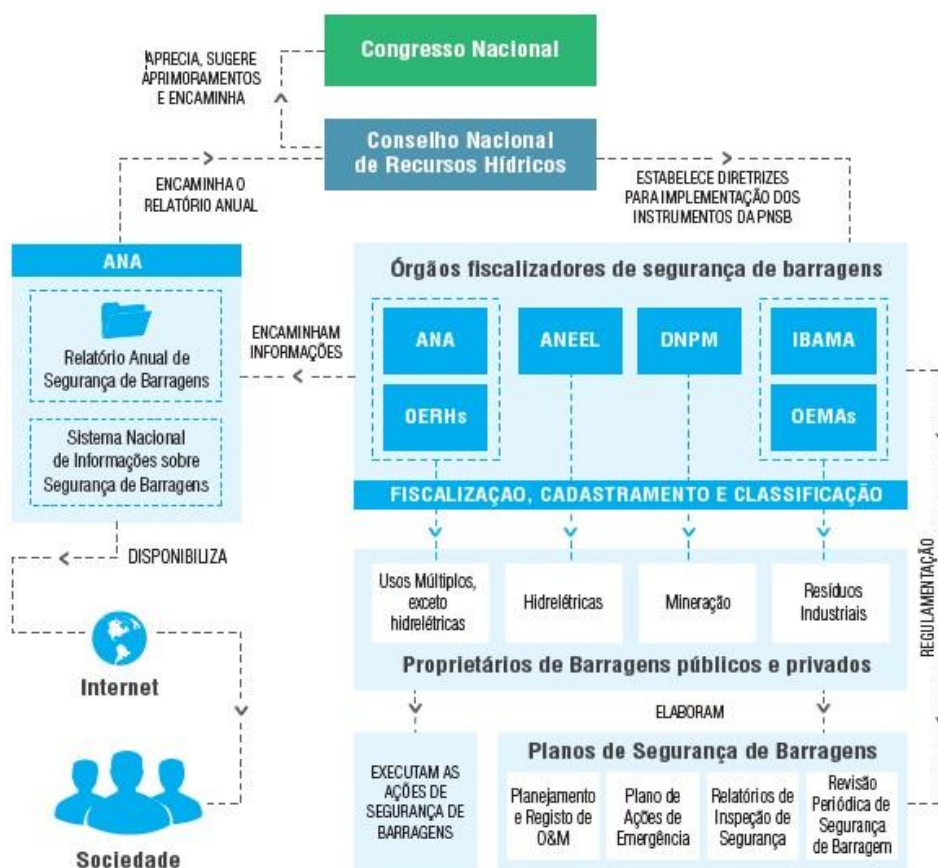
Congresso Nacional

APRECIA, SUGERE APRIMORAMENTOS E ENCAMINHA

Conselho Nacional de Recursos Hídricos

ENCAMINHA O RELATÓRIO ANUAL

ESTABELECE DIRETRIZES PARA IMPLEMENTAÇÃO DOS INSTRUMENTOS DA PNSB

ANA

Relatório Anual de Segurança de Barragens

Sistema Nacional de Informações sobre Segurança de Barragens

ENCAMINHAM INFORMAÇÕES

Órgãos fiscalizadores de segurança de barragens

ANA

OERHs

ANEEL

DNPM

IBAMA

OEMAs

FISCALIZAÇÃO, CADASTRAMENTO E CLASSIFICAÇÃO

DISPONIBILIZA

Usos Múltiplos, exceto hidrelétricas

Hidrelétricas

Mineração

Resíduos Industriais

REGULAMENTAÇÃO

Internet

Proprietários de Barragens públicos e privados

ELABORAM

EXECUTAM AS AÇÕES DE SEGURANÇA DE BARRAGENS

Planos de Segurança de Barragens

Planejamento e Registo de O&M

Plano de Ações de Emergência

Relatórios de Inspeção de Segurança

Revisão Periódica de Segurança de Barragem

Sociedade